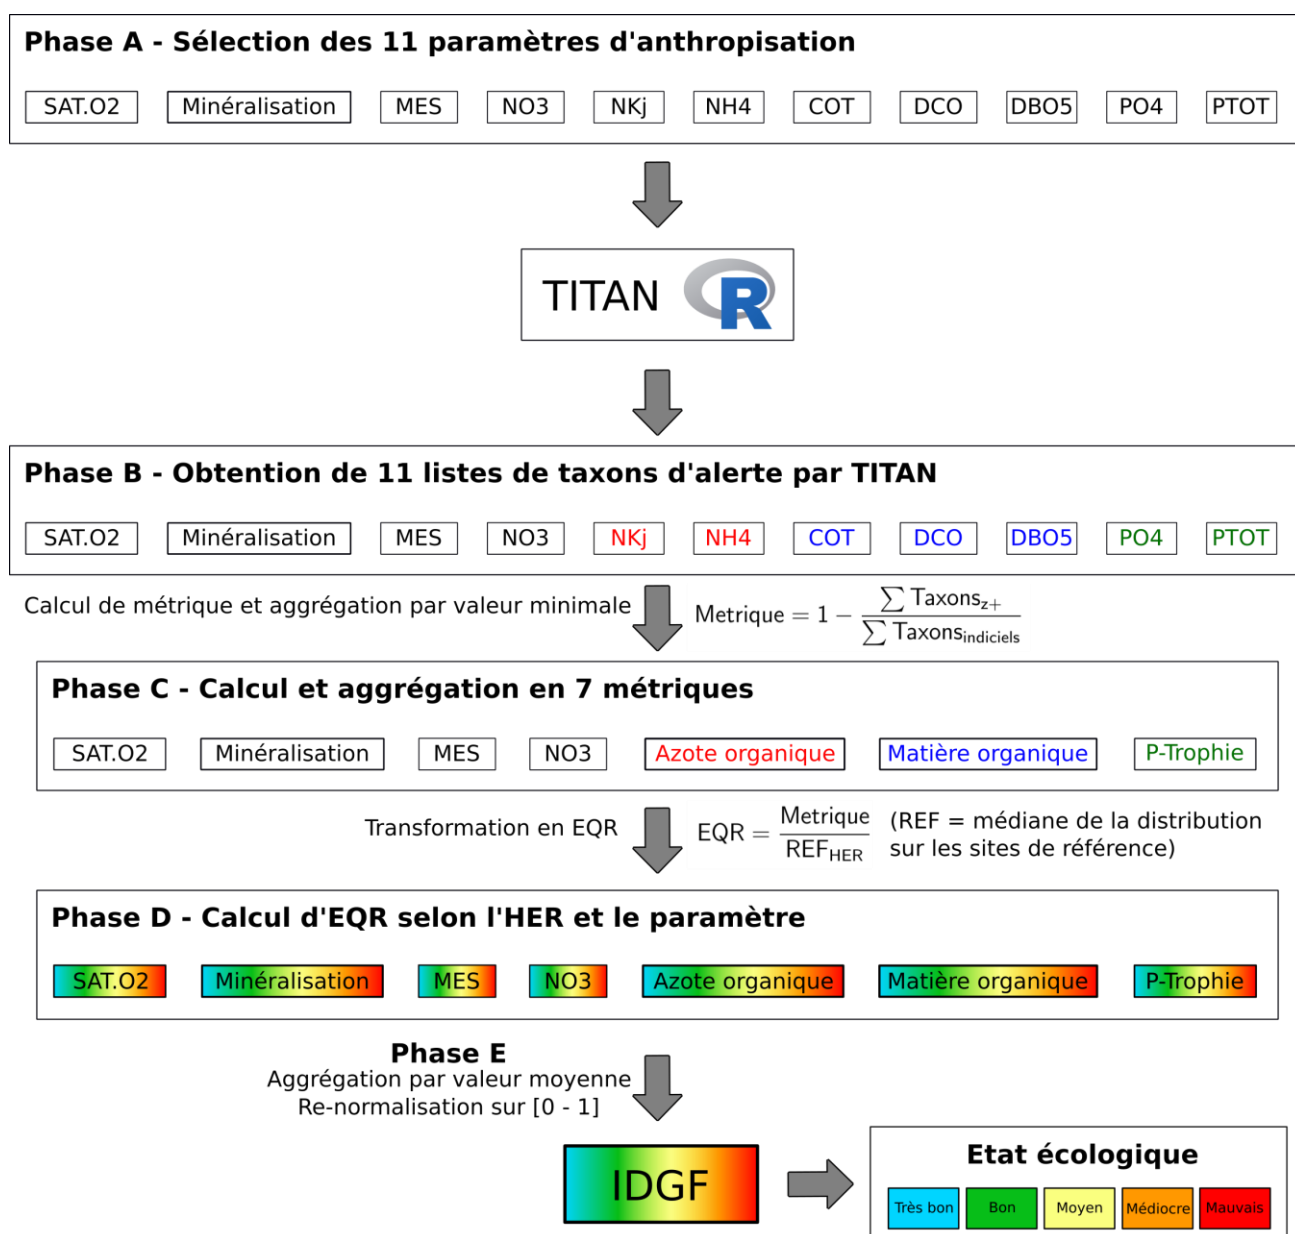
Phase A - Sélection des 11 paramètres d'anthropisation

SAT.O2 | Minéralisation | MES | NO3 | NKj | NH4 | COT | DCO | DBO5 | PO4 | PTOT

TITAN R

Phase B - Obtention de 11 listes de taxons d'alerte par TITAN

SAT.O2 | Minéralisation | MES | NO3 | NKj | NH4 | COT | DCO | DBO5 | PO4 | PTOT

Calcul de métrique et aggrégation par valeur minimale

$\text{Metrique} = 1 - \frac{\sum \text{Taxons}_{z+}}{\sum \text{Taxons}_{\text{indiciels}}}$

Phase C - Calcul et aggrégation en 7 métriques

SAT.O2 | Minéralisation | MES | NO3 | Azote organique | Matière organique | P-Trophie

Transformation en EQR

$\text{EQR} = \frac{\text{Metrique}}{\text{REF}_{\text{HER}}}$

(REF = médiane de la distribution sur les sites de référence)

Phase D - Calcul d'EQR selon l'HER et le paramètre

SAT.O2 | Minéralisation | MES | NO3 | Azote organique | Matière organique | P-Trophie

Phase E
Aggrégation par valeur moyenne
Re-normalisation sur [0 - 1]

IDGF

Etat écologique

Très bon | Bon | Moyen | Médiocre | Mauvais